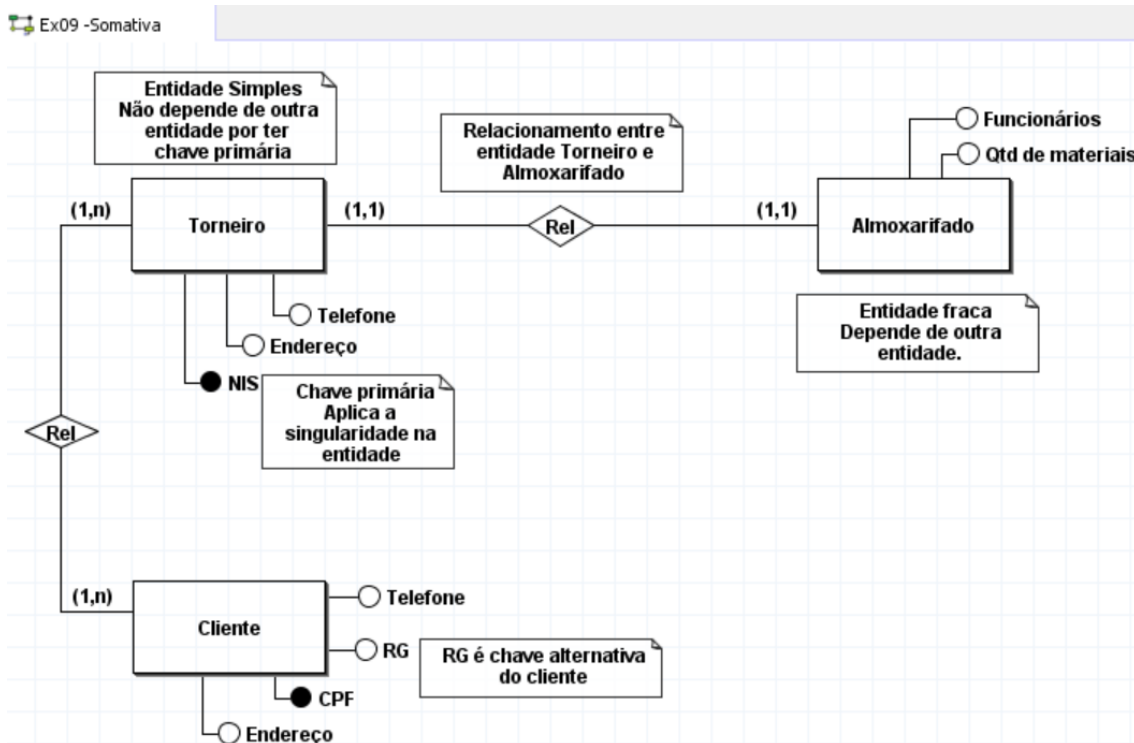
Ex09 -Somativa

Entidade Simples
Não depende de outra entidade por ter chave primária

Relacionamento entre entidade Torneiro e Almoxarifado

Funcionários
Qtd de materiais

(1,n)
Torneiro
(1,1)
Rel
(1,1)
Almoxarifado

Telefone
Endereço
NIS

Entidade fraca
Depende de outra entidade.

Chave primária
Aplica a singularidade na entidade

Rel

(1,n)
Cliente
Telefone
RG
RG é chave alternativa do cliente
CPF
Endereço